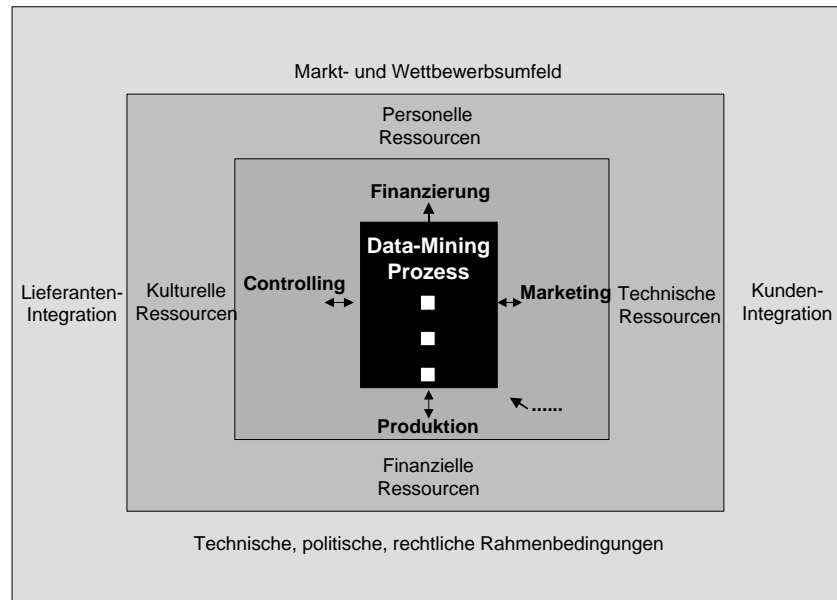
Markt- und Wettbewerbsumfeld

Personelle Ressourcen

Finanzierung

Data-Mining Prozess

Lieferanten-Integration

Kulturelle Ressourcen

Controlling

Marketing

Technische Ressourcen

Kunden-Integration

......

Produktion

Finanzielle Ressourcen

Technische, politische, rechtliche Rahmenbedingungen